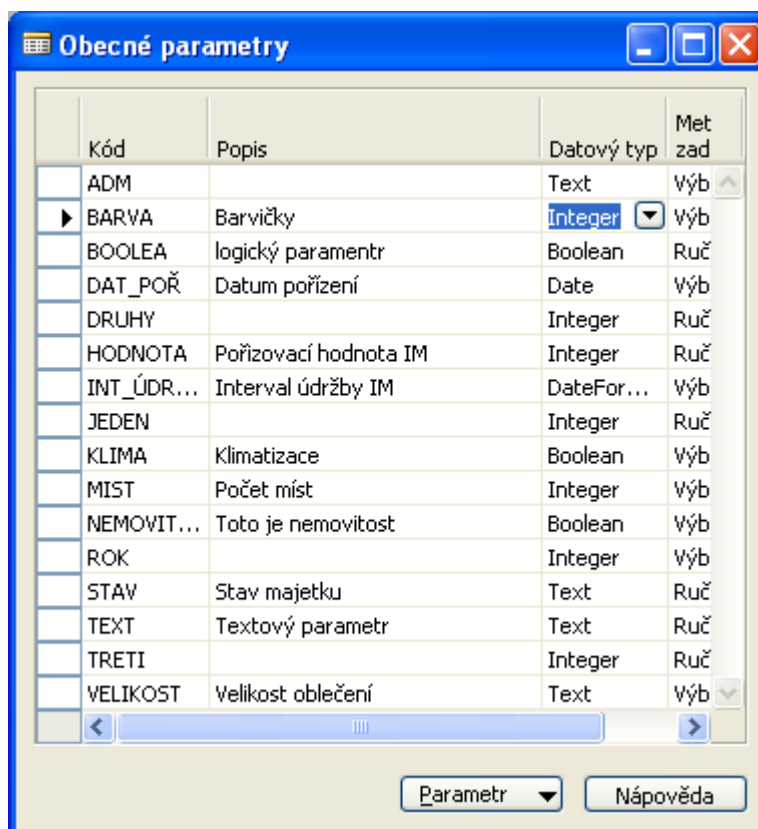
Obecné parametry

| Kód | Popis | Datový typ | Met zad |
|---|---|---|---|
| ADM | | Text | Výb |
| BARVA | Barvičky | Integer | Výb |
| BOOLEA | logický paramentr | Boolean | Ruč |
| DAT_POŘ | Datum pořízení | Date | Výb |
| DRUHY | | Integer | Ruč |
| HODNOTA | Pořizovací hodnota IM | Integer | Ruč |
| INT_ÚDR... | Interval údržby IM | DateFor... | Výb |
| JEDEN | | Integer | Ruč |
| KLIMA | Klimatizace | Boolean | Výb |
| MIST | Počet míst | Integer | Výb |
| NEMOVIT... | Toto je nemovitost | Boolean | Výb |
| ROK | | Integer | Výb |
| STAV | Stav majetku | Text | Ruč |
| TEXT | Textový parametr | Text | Ruč |
| TRETI | | Integer | Ruč |
| VELIKOST | Velikost oblečení | Text | Výb |

Parametr
Nápověda